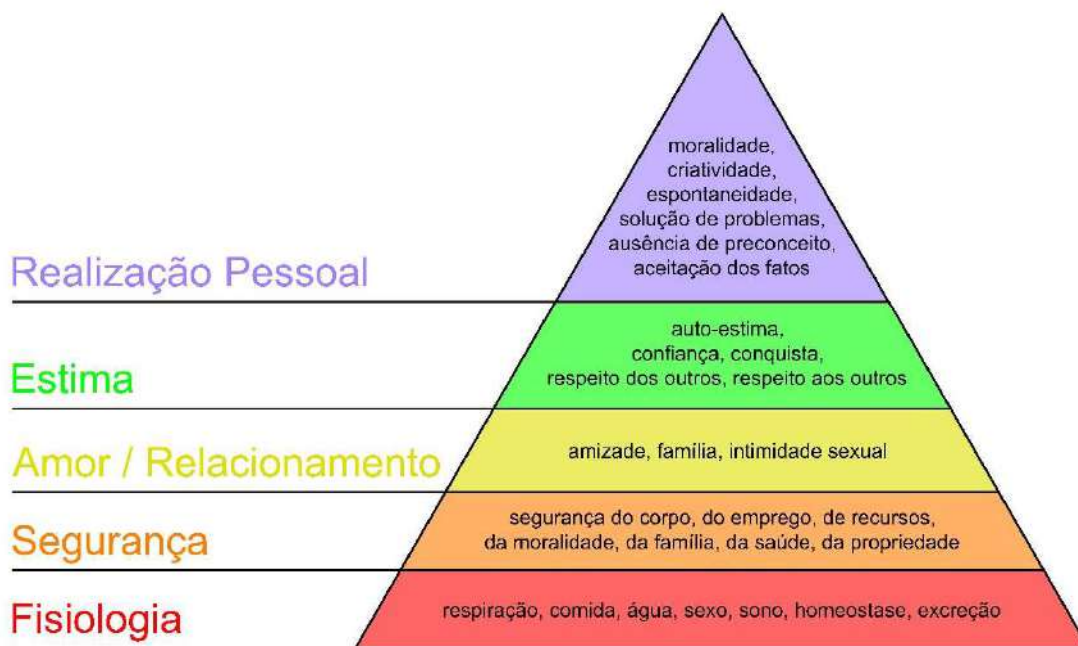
moralidade, criatividade, espontaneidade, solução de problemas, ausência de preconceito, aceitação dos fatos

Realização Pessoal

auto-estima, confiança, conquista, respeito dos outros, respeito aos outros

Estima

amizade, família, intimidade sexual

Amor / Relacionamento

segurança do corpo, do emprego, de recursos, da moralidade, da família, da saúde, da propriedade

Segurança

respiração, comida, água, sexo, sono, homeostase, excreção

Fisiologia